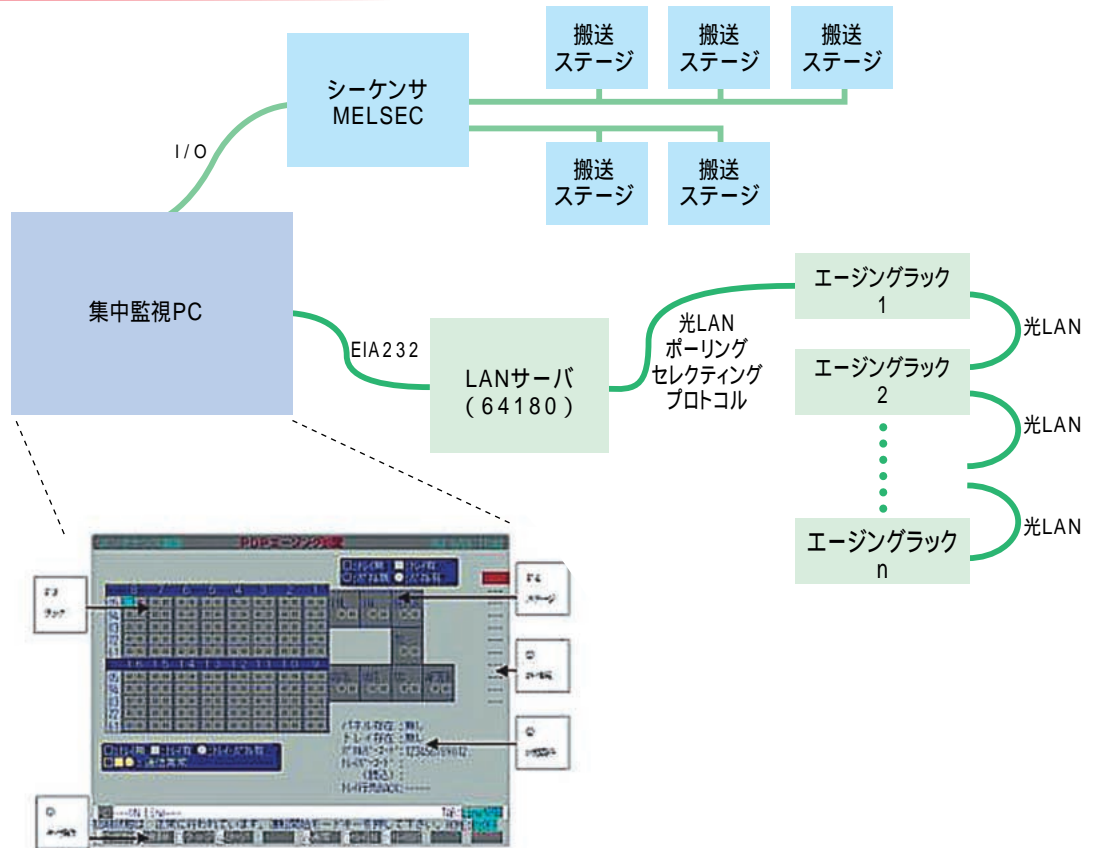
搬送
ステージ

搬送
ステージ

搬送
ステージ

シーケンサ
MELSEC

I / O

搬送
ステージ

搬送
ステージ

集中監視PC

EIA232

LANサーバ
（64180）

光LAN
ポーリング
セレクティング
プロトコル

エージングラック
1

光LAN

エージングラック
2

光LAN

光LAN

エージングラック
n

PDPエージング装置

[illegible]
ラック

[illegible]
ステージ

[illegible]

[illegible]

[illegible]

パネル存在：無し
トレイ存在：無し
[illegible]
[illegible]

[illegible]